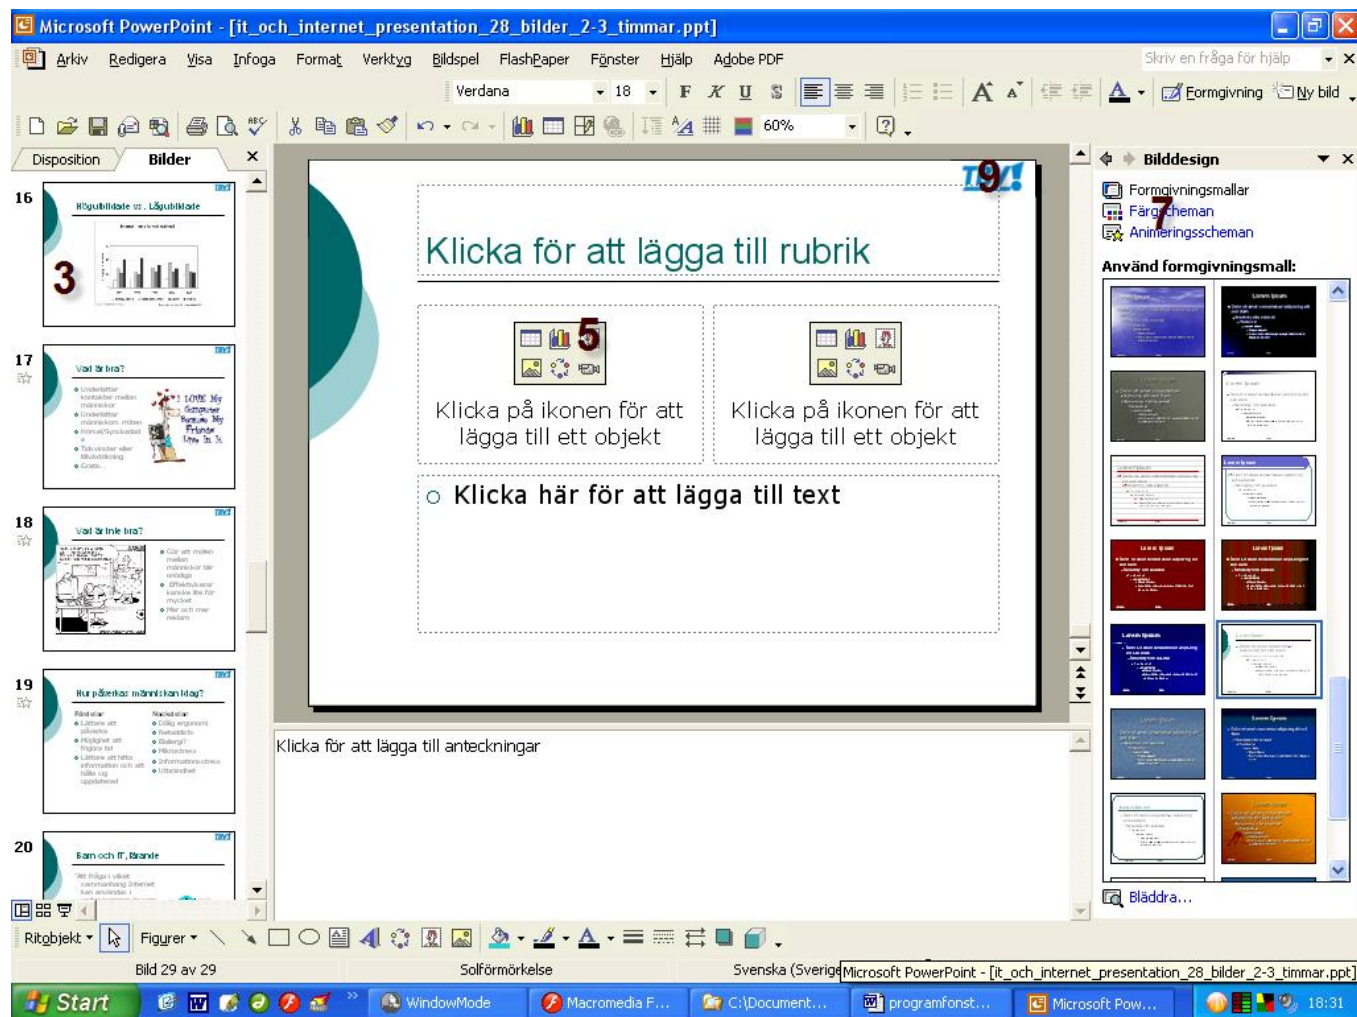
Microsoft PowerPoint - [it_och_internet_presentation_28_bilder_2-3_timmar.ppt]

Arkiv Redigera Visa Infoga Format Verktyg Bildspel FlashPaper Fönster Hjälp Adobe PDF

Skriv en fråga för hjälp

Verdana 18 F K U S

Formgivning Ny bild

60%

Disposition Bilder

16
Högutbildade vs. Lågutbildade
3

17
Vad är bra?

18
Vad är inte bra?

19
Hur påverkas människan idag?

20
Barn och IT, Brande

Klicka för att lägga till rubrik

9

5

Klicka på ikonen för att lägga till ett objekt

Klicka på ikonen för att lägga till ett objekt

Klicka här för att lägga till text

Klicka för att lägga till anteckningar

Bilddesign

Formgivningsmallar
Färgscheman
7
Animeringsscheman

Använd formgivningsmall:

Bläddra...

Ritobjekt Figurer

Bild 29 av 29 Solförmörkelse Svenska (Sverige) Microsoft PowerPoint - [it_och_internet_presentation_28_bilder_2-3_timmar.ppt]

Start WindowMode Macromedia F... C:\Document... programfonst... Microsoft Pow... 18:31